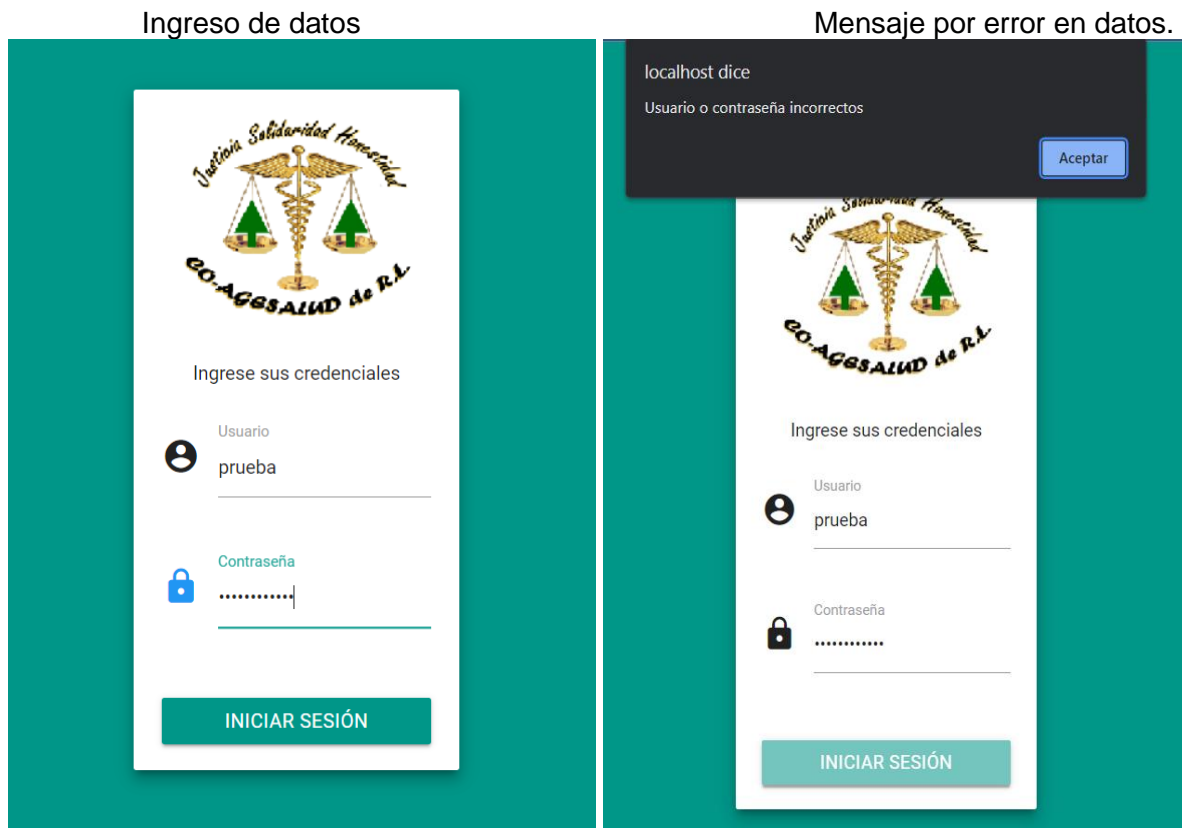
Ingreso de datos

Justicia Solidaridad Honestidad

CO-AGGSALUD de R.L.

Ingrese sus credenciales

Usuario

prueba

Contraseña

•••••••••••

INICIAR SESIÓN

Mensaje por error en datos.

localhost dice

Usuario o contraseña incorrectos

Aceptar

Justicia Solidaridad Honestidad

CO-AGGSALUD de R.L.

Ingrese sus credenciales

Usuario

prueba

Contraseña

•••••••••••

INICIAR SESIÓN